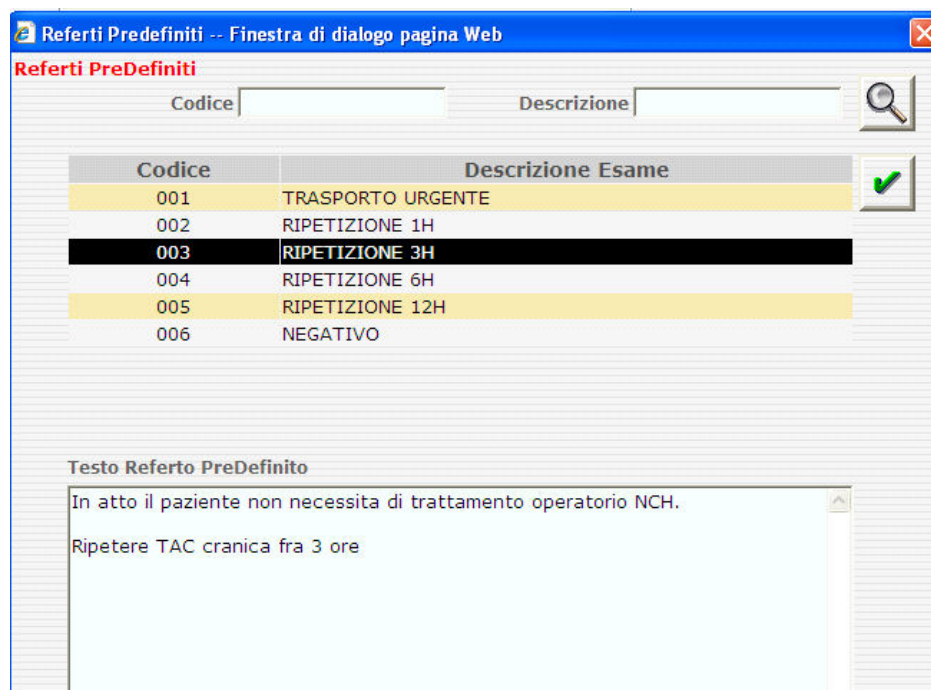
Referti Predefiniti -- Finestra di dialogo pagina Web

Referti PreDefiniti

Codice

Descrizione

| Codice | Descrizione Esame |
|---|---|
| 001 | TRASPORTO URGENTE |
| 002 | RIPETIZIONE 1H |
| 003 | RIPETIZIONE 3H |
| 004 | RIPETIZIONE 6H |
| 005 | RIPETIZIONE 12H |
| 006 | NEGATIVO |

Testo Referto PreDefinito

In atto il paziente non necessita di trattamento operatorio NCH.

Ripetere TAC cranica fra 3 ore